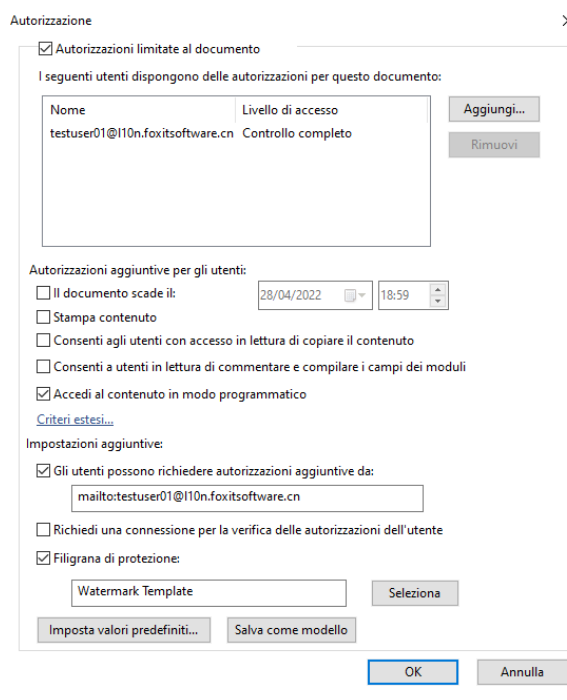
Autorizzazione

Autorizzazioni limitate al documento

I seguenti utenti dispongono delle autorizzazioni per questo documento:

| Nome | Livello di accesso |
|---|---|
| testuser01@l10n.foxitsoftware.cn | Controllo completo |

Aggiungi...

Rimuovi

Autorizzazioni aggiuntive per gli utenti:

Il documento scade il: 28/04/2022 18:59

Stampa contenuto

Consenti agli utenti con accesso in lettura di copiare il contenuto

Consenti a utenti in lettura di commentare e compilare i campi dei moduli

Accedi al contenuto in modo programmatico

Criteri estesi...

Impostazioni aggiuntive:

Gli utenti possono richiedere autorizzazioni aggiuntive da:

mailto:testuser01@l10n.foxitsoftware.cn

Richiedi una connessione per la verifica delle autorizzazioni dell'utente

Filigrana di protezione:

Watermark Template

Seleziona

Imposta valori predefiniti...

Salva come modello

OK

Annulla